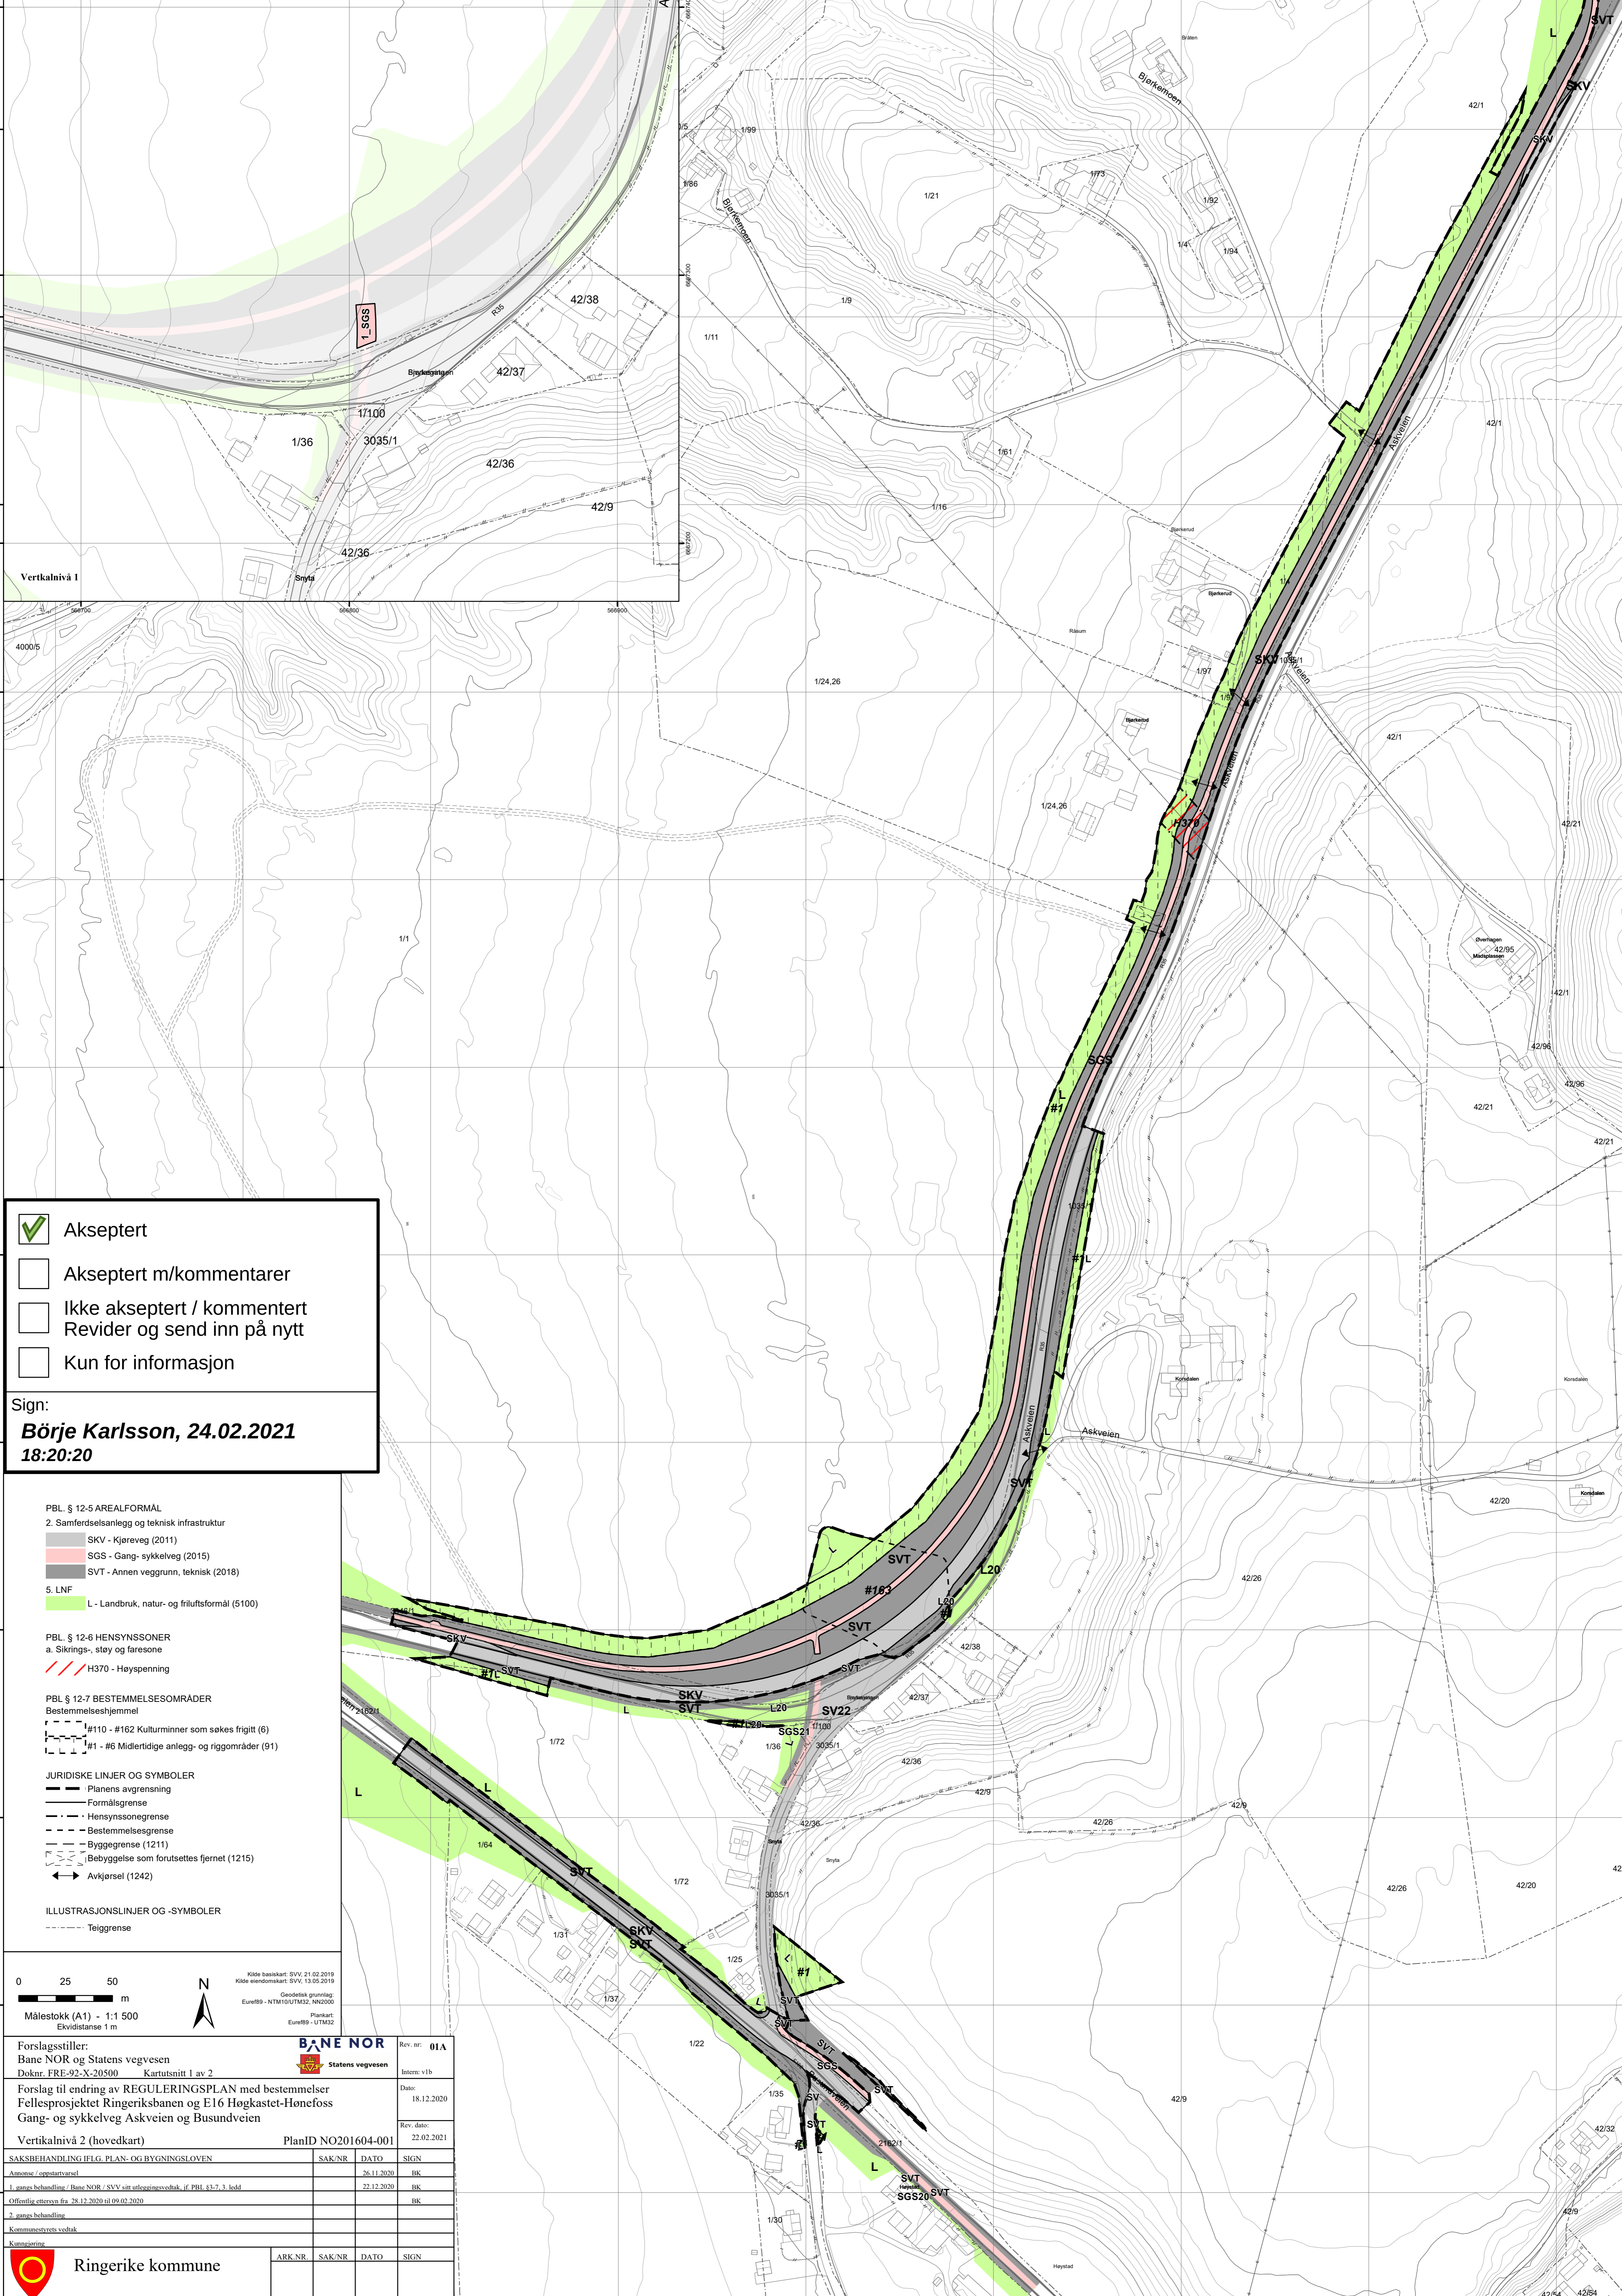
Akseptert

Akseptert m/kommentarer

Ikke akseptert / kommentert
Revider og send inn på nytt

Kun for informasjon

Sign:
Börje Karlsson, 24.02.2021
18:20:20

Vertkalnivå 1

PBL. § 12-5 AREALFORMÅL
2. Samferdselsanlegg og teknisk infrastruktur
SKV - Kjøreveg (2011)
SGS - Gang- sykkelveg (2015)
SVT - Annen veggrunn, teknisk (2018)
5. LNF
L - Landbruk, natur- og friluftsformål (5100)

PBL. § 12-6 HENSYNSSONER
a. Sikrings-, støy og faresone
H370 - Høyspenning

PBL § 12-7 BESTEMMELSESOMRÅDER
Bestemmelseshjemmel
#110 - #162 Kulturminner som søkes frigitt (6)
#1 - #6 Midlertidige anlegg- og riggområder (91)

JURIDISKE LINJER OG SYMBOLER
Planens avgrensning
Formålsgrense
Hensynssonegrense
Bestemmelsesgrense
Byggegrense (1211)
Bebyggelse som forutsettes fjernet (1215)
Avkjørsel (1242)

ILLUSTRASJONSLINJER OG -SYMBOLER
Teiggrense

0 25 50 m
Målestokk (A1) - 1:1 500
Ekvidistanse 1 m

Kilde basiskart: SVV, 21.02.2019
Kilde eiendomskart: SVV, 13.05.2019
Geodetisk grunnlag: Euref89 - NTM10/UTM32, NN2000
Plankart: Euref89 - UTM32

Forslagsstiller:
Bane NOR og Statens vegvesen
Doknr. FRE-92-X-20500 Kartutsnitt 1 av 2
BANE NOR Statens vegvesen
Rev. nr: 01A
Intern: v1b
Forslag til endring av REGULERINGSPLAN med bestemmelser
Fellesprosjektet Ringeriksbanen og E16 Høgkastet-Hønefoss
Gang- og sykkelveg Askveien og Busundveien
Dato: 18.12.2020
Rev. dato: 22.02.2021
Vertikalnivå 2 (hovedkart) PlanID NO201604-001

| SAKSBEHANDLING IFLG. PLAN- OG BYGNINGSLOVEN | SAK/NR | DATO | SIGN |
|---|---|---|---|
| Annonse / oppstartvarsel | | 26.11.2020 | BK |
| 1. gangs behandling / Bane NOR / SVV sitt utleggingsvedtak, jf. PBL §3-7, 3. ledd | | 22.12.2020 | BK |
| Offentlig ettersyn fra 28.12.2020 til 09.02.2020 | | | BK |
| 2. gangs behandling | | | |
| Kommunestyrets vedtak | | | |
| Kunngjøring | | | |

Ringerike kommune ARK.NR. SAK/NR DATO SIGN

SKV SGS SVT L R35 1_SGS 42/38 42/37 42/36 42/9 1/100 3035/1 1/36 Snyta Bjerkemoen 1/99 1/86 1/21 1/73 1/92 1/94 1/4 1/9 1/11 1/61 1/16 1/97 1/24,26 1/1 Bjerkerud Råsum 42/1 42/21 42/95 42/96 Øverhagen Madsplassen Askveien Korsdalen 42/20 42/26 #1 #163 L20 H370 SV22 SGS21 2162/1 1/72 1/64 1/31 1/37 1/25 1/22 1/35 1/30 SGS20 Høystad 42/32 42/54 4000/5 566700 566800 566900 Bråten